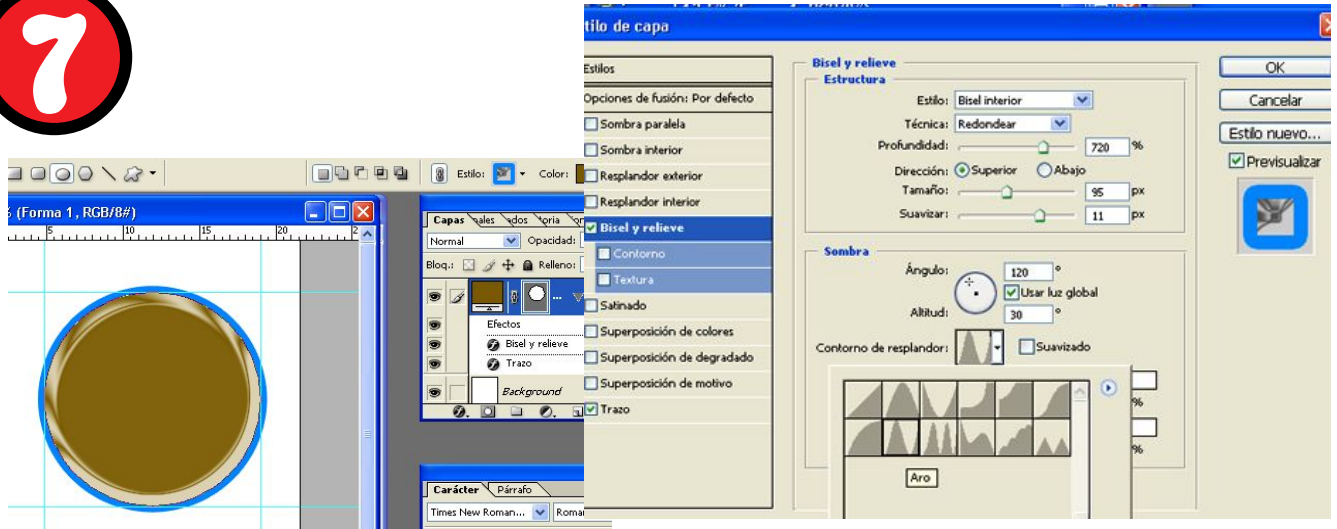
7

Estilo: Color:

(Forma 1, RGB/8#)

5 10 15 20

Capas ales ados toria

Normal Opacidad:

Bloq.: Relleno:

Efectos

Bisel y relieve

Trazo

Background

Carácter Párrafo

Times New Roman... Roman

tilo de capa

Estilos

Opciones de fusión: Por defecto

Sombra paralela

Sombra interior

Resplandor exterior

Resplandor interior

Bisel y relieve

Contorno

Textura

Satinado

Superposición de colores

Superposición de degradado

Superposición de motivo

Trazo

Bisel y relieve

Estructura

Estilo: Bisel interior

Técnica: Redondear

Profundidad: 720 %

Dirección: Superior Abajo

Tamaño: 95 px

Suavizar: 11 px

Sombra

Ángulo: 120 °

Usar luz global

Altitud: 30 °

Contorno de resplandor: Suavizado

%

%

Aro

OK

Cancelar

Estilo nuevo...

Previsualizar